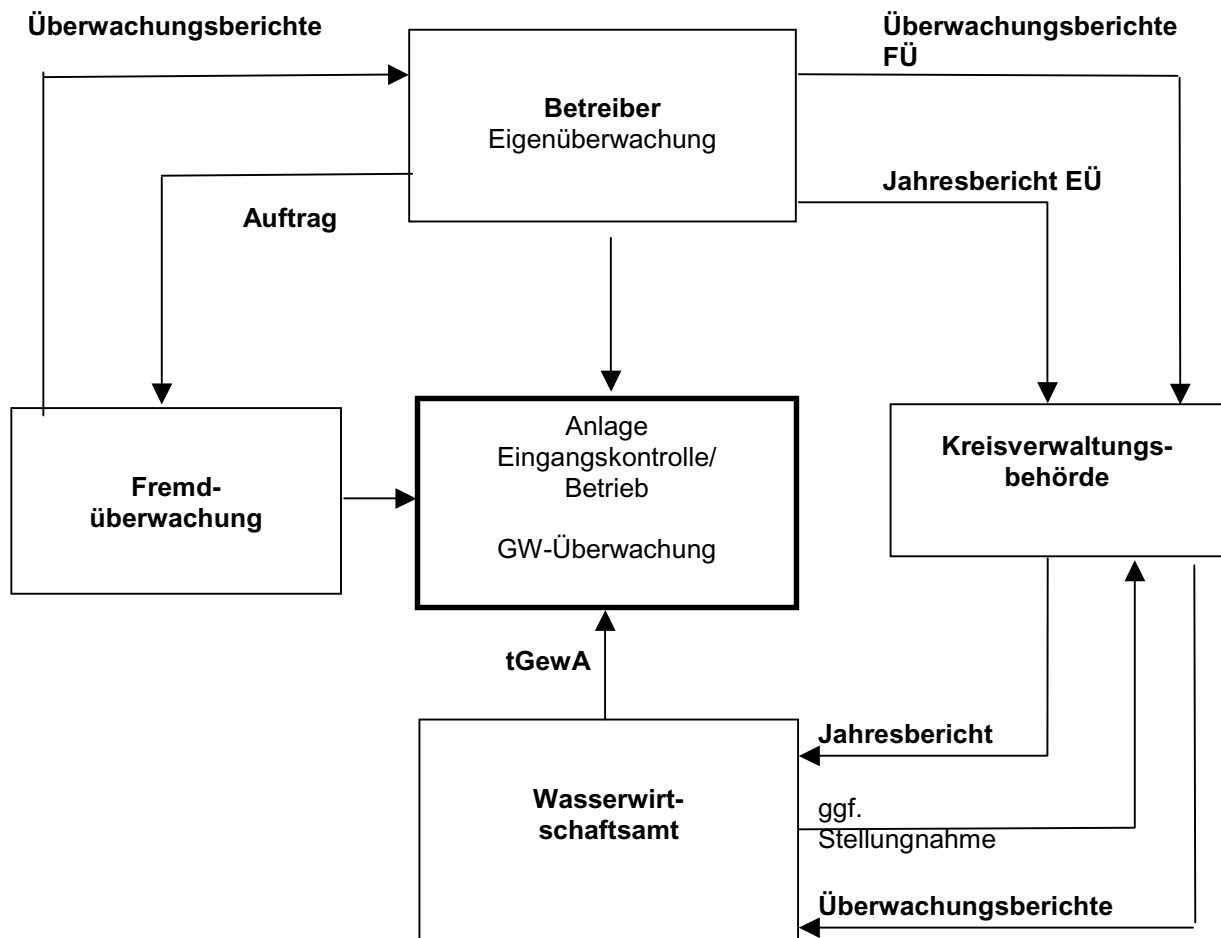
Überwachungsberichte

Überwachungsberichte FÜ

Betreiber
Eigenüberwachung

Jahresbericht EÜ

Auftrag

Anlage
Eingangskontrolle/
Betrieb

GW-Überwachung

Kreisverwaltungsbehörde

Fremdüberwachung

tGewA

Jahresbericht

Wasserwirtschaftsamt

ggf.
Stellungnahme

Überwachungsberichte